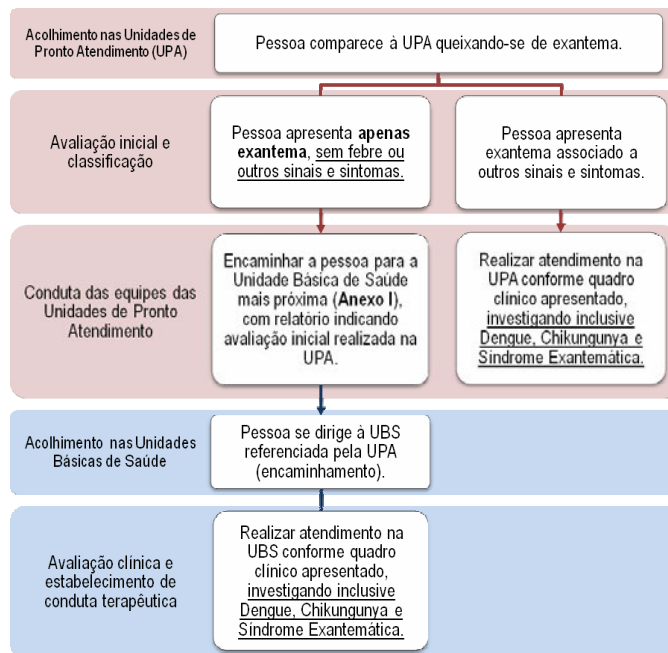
Acolhimento nas Unidades de Pronto Atendimento (UPA)

Pessoa comparece à UPA queixando-se de exantema.

Avaliação inicial e classificação

Pessoa apresenta **apenas exantema**, sem febre ou outros sinais e sintomas.

Pessoa apresenta exantema associado a outros sinais e sintomas.

Conduta das equipes das Unidades de Pronto Atendimento

Encaminhar a pessoa para a Unidade Básica de Saúde mais próxima (**Anexo I**), com relatório indicando avaliação inicial realizada na UPA.

Realizar atendimento na UPA conforme quadro clínico apresentado, investigando inclusive Dengue, Chikungunya e Síndrome Exantemática.

Acolhimento nas Unidades Básicas de Saúde

Pessoa se dirige à UBS referenciada pela UPA (encaminhamento).

Avaliação clínica e estabelecimento de conduta terapêutica

Realizar atendimento na UBS conforme quadro clínico apresentado, investigando inclusive Dengue, Chikungunya e Síndrome Exantemática.